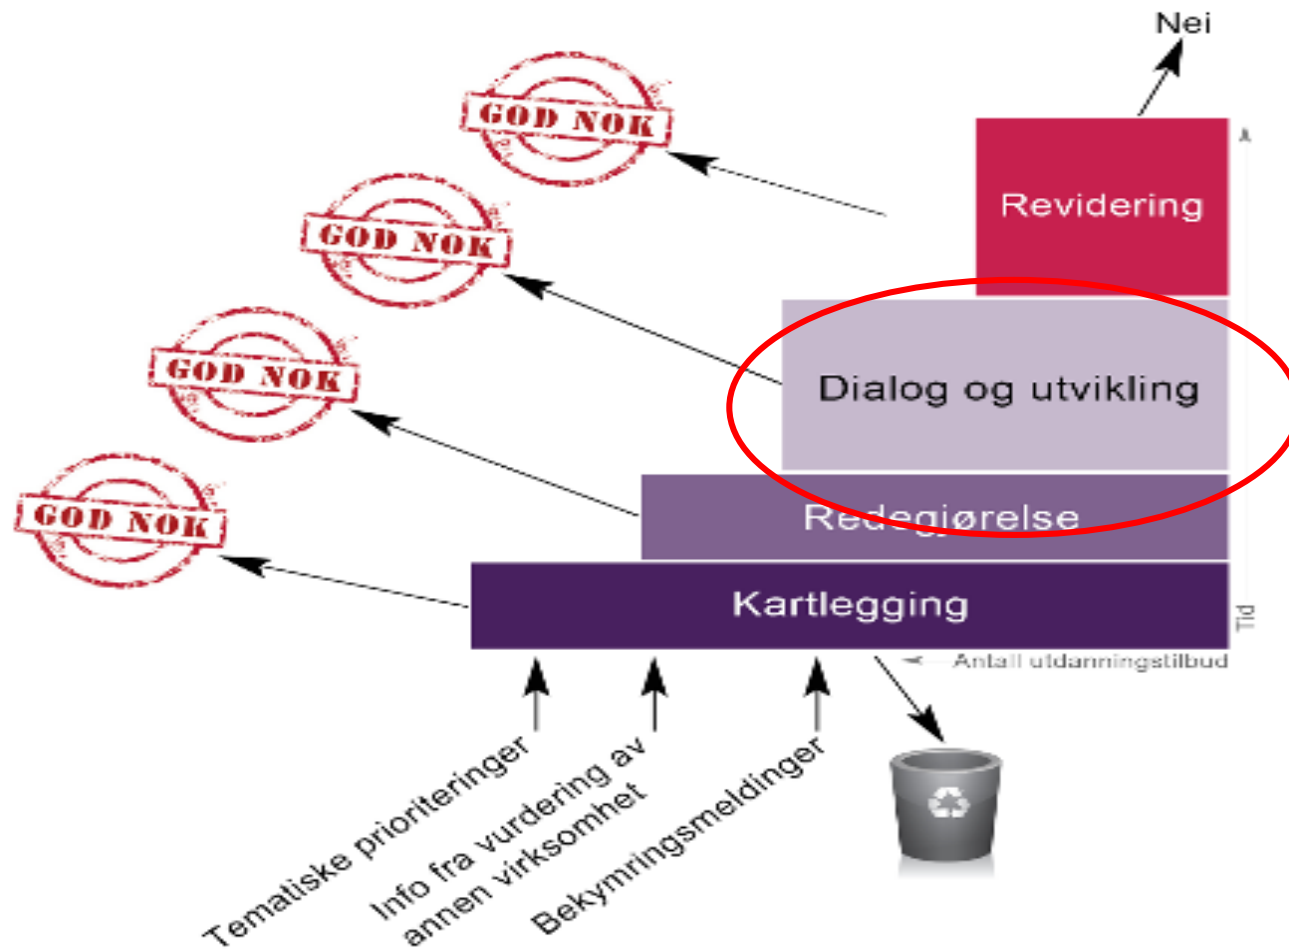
Nei

GOD NOK

GOD NOK

GOD NOK

GOD NOK

Revidering

Dialog og utvikling

Redegjørelse

Kartlegging

Tid

Antall utdanningstilbud

Tematiske prioriteringer

Info fra vurdering av annen virksomhet

Bekymringsmeldinger